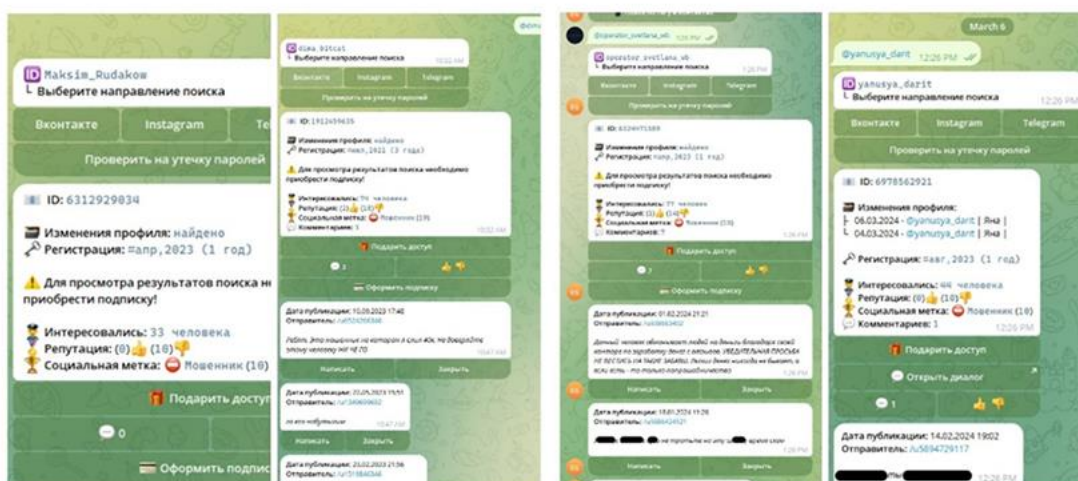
Maksim_Rudakow
└ Выберите направление поиска

Вконтакте | Instagram | Te

Проверить на утечку паролей

ID: 6312929834

Изменения профиля: найдено
Регистрация: #апр,2023 (1 год)

⚠ Для просмотра результатов поиска не приобрести подписку!

Интересовались: 33 человека
Репутация: (0)👍 (10)👎
Социальная метка: ⛔ Мошенник (10)

Подарить доступ

0

Оформить подпис

dima_bitcat
└ Выберите направление поиска

Вконтакте | Instagram | Telegram

Проверить на утечку паролей

ID: 1912459639

Изменения профиля: найдено
Регистрация: #июл,2021 (3 года)

⚠ Для просмотра результатов поиска необходимо приобрести подписку!

Интересовались: 74 человека
Репутация: (3)👍 (14)👎
Социальная метка: ⛔ Мошенник (19)
Комментарии: 1

Подарить доступ

3

Оформить подписку

Дата публикации: 10.09.2023 17:40
Отправитель: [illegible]

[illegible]

Написать | Закрыть

Дата публикации: 20.05.2023 15:51
Отправитель: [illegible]

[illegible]

Написать | Закрыть

Дата публикации: 25.02.2023 21:56
Отправитель: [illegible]

@operator_svetlana_vb

operator_svetlana_vb
└ Выберите направление поиска

Вконтакте | Instagram | Telegram

Проверить на утечку паролей

ID: 6326471588

Изменения профиля: найдено
Регистрация: #апр,2023 (1 год)

⚠ Для просмотра результатов поиска необходимо приобрести подписку!

Интересовались: 77 человек
Репутация: (3)👍 (14)👎
Социальная метка: ⛔ Мошенник (10)
Комментариев: 7

Подарить доступ

7

Оформить подписку

Дата публикации: 01.02.2024 21:21
Отправитель: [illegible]

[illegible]

Написать | Закрыть

Дата публикации: 18.01.2024 11:26
Отправитель: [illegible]

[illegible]

Написать | Закрыть

March 6

@yanusya_darit 12:26 PM

yanusya_darit
└ Выберите направление поиска

Вконтакте | Instagram | Telegram

Проверить на утечку паролей

ID: 6978562921

Изменения профиля:
├ 06.03.2024 - @yanusya_darit | Яна |
└ 04.03.2024 - @yanusya_darit | Яна |

Регистрация: #авг,2023 (1 год)

Интересовались: 44 человека
Репутация: (0)👍 (10)👎
Социальная метка: ⛔ Мошенник (10)
Комментариев: 1 12:26 PM

Подарить доступ

Открыть диалог

1

Дата публикации: 14.02.2024 19:02
Отправитель: /u5894729117

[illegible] 12:26 PM